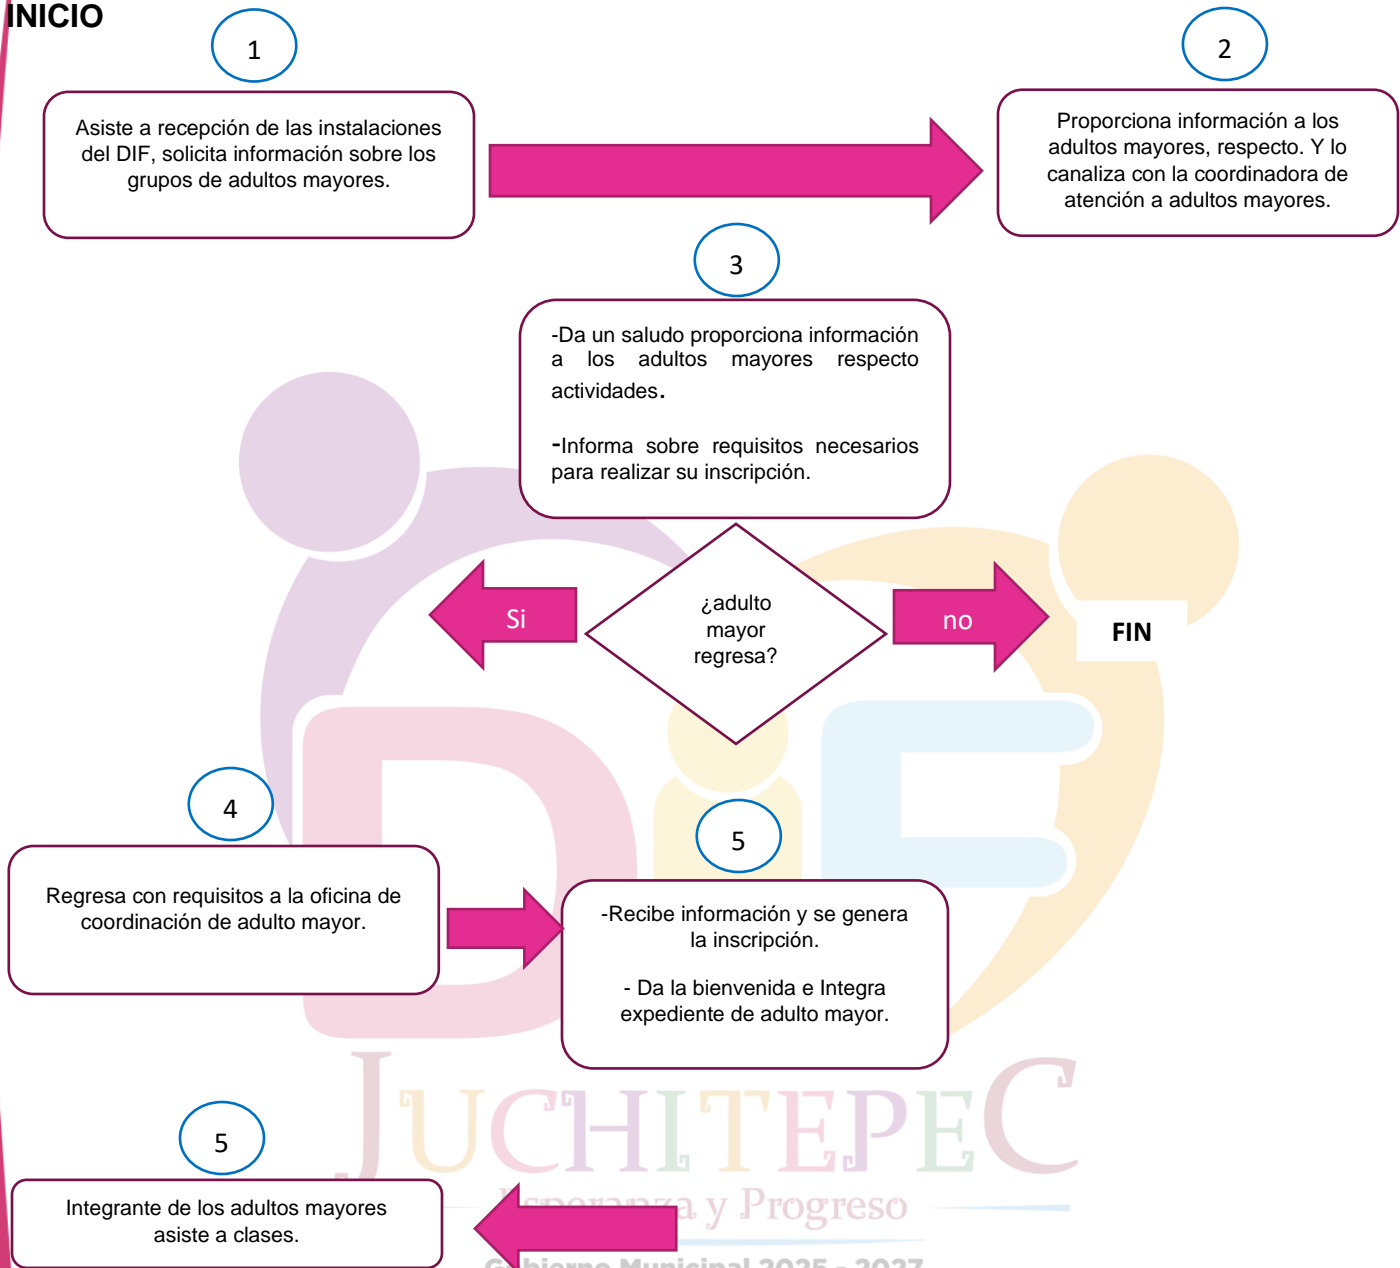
INICIO

1

Asiste a recepción de las instalaciones del DIF, solicita información sobre los grupos de adultos mayores.

2

Proporciona información a los adultos mayores, respecto. Y lo canaliza con la coordinadora de atención a adultos mayores.

3

-Da un saludo proporciona información a los adultos mayores respecto actividades.

-Informa sobre requisitos necesarios para realizar su inscripción.

Si

¿adulto mayor regresa?

no

FIN

4

Regresa con requisitos a la oficina de coordinación de adulto mayor.

5

-Recibe información y se genera la inscripción.

- Da la bienvenida e Integra expediente de adulto mayor.

JUCHITEPEC

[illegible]speranza y Progreso

G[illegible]bierno Municipal 2025 - 2027

5

Integrante de los adultos mayores asiste a clases.